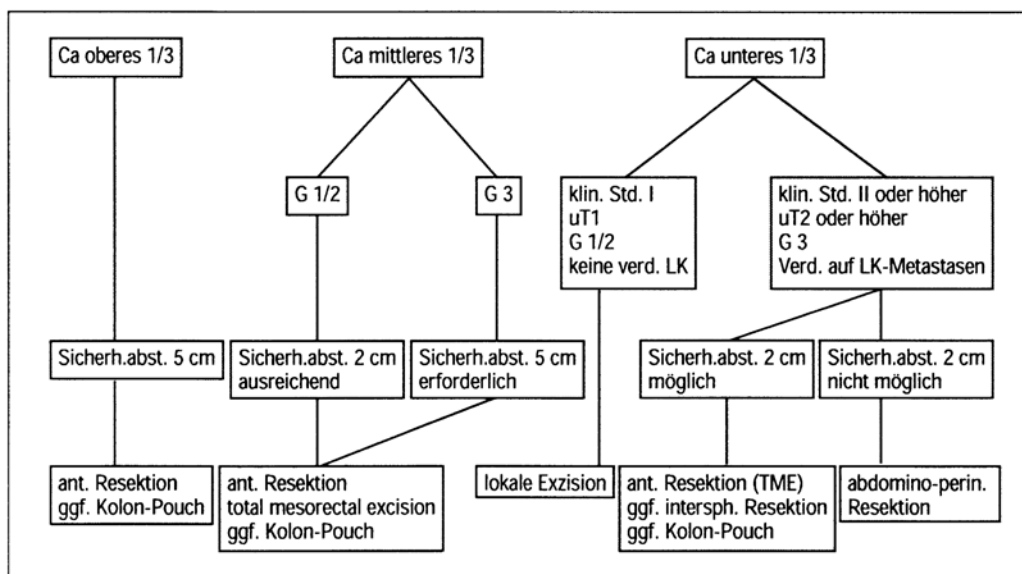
Ca oberes 1/3

Ca mittleres 1/3

Ca unteres 1/3

G 1/2

G 3

klin. Std. I
uT1
G 1/2
keine verd. LK

klin. Std. II oder höher
uT2 oder höher
G 3
Verd. auf LK-Metastasen

Sicherh.abst. 5 cm

Sicherh.abst. 2 cm ausreichend

Sicherh.abst. 5 cm erforderlich

Sicherh.abst. 2 cm möglich

Sicherh.abst. 2 cm nicht möglich

ant. Resektion
ggf. Kolon-Pouch

ant. Resektion
total mesorectal excision
ggf. Kolon-Pouch

lokale Exzision

ant. Resektion (TME)
ggf. intersph. Resektion
ggf. Kolon-Pouch

abdomino-perin. Resektion